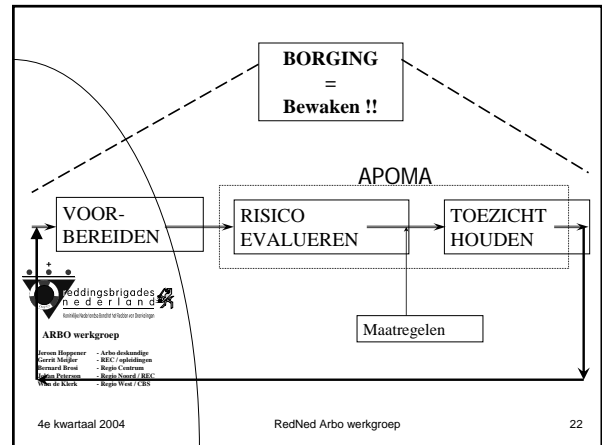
BORGING
=
Bewaken !!

APOMA

VOORBEREIDEN

RISICO EVALUEREN

TOEZICHT HOUDEN

reddingsbrigades nederland

Koninklijke Nederlandse Bond tot het Redden van Drenkelingen

ARBO werkgroep

Jeroen Hoppener - Arbo deskundige
Gerrit Meijler - REC / opleidingen
Bernard Brosi - Regio Centrum
Johan Petersen - Regio Noord / REC
Wim de Klerk - Regio West / CBS

Maatregelen

4e kwartaal 2004

RedNed Arbo werkgroep

22